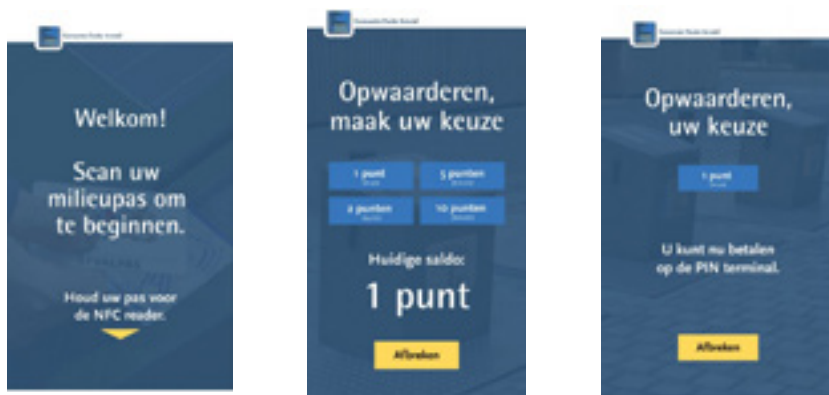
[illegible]

Welkom!

Scan uw milieupas om te beginnen.

Houd uw pas voor de NFC reader.

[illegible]

Opwaarderen, maak uw keuze

1 punt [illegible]

5 punten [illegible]

2 punten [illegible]

10 punten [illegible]

Huidige saldo:

1 punt

Afbreken

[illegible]

Opwaarderen, uw keuze

1 punt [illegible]

U kunt nu betalen op de PIN terminal.

Afbreken